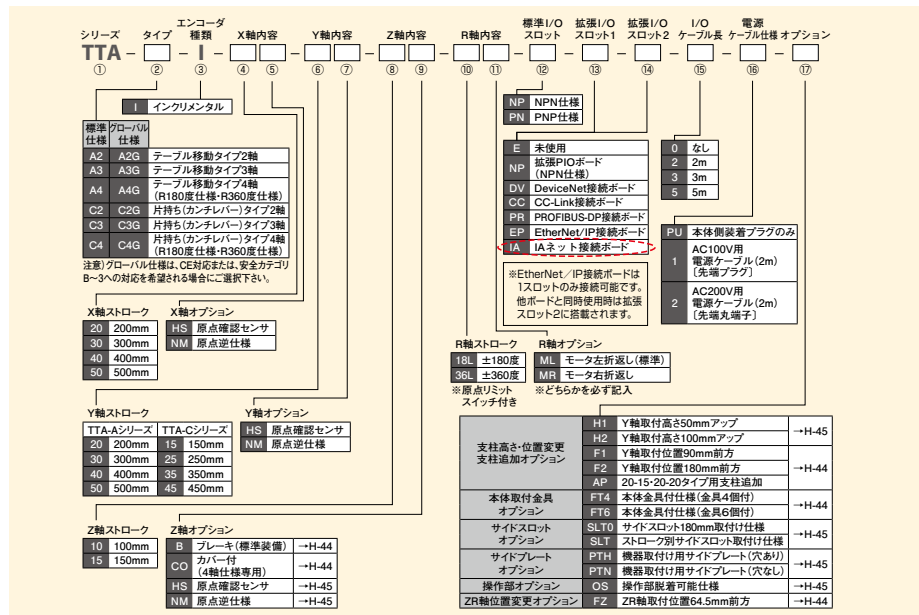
シリーズ タイプ エンコーダ種類 X軸内容 Y軸内容 Z軸内容 R軸内容 標準I/Oスロット 拡張I/Oスロット1 拡張I/Oスロット2 I/Oケーブル長 電源ケーブル仕様 オプション

TTA – ② – I – ④ ⑤ – ⑥ ⑦ – ⑧ ⑨ – ⑩ ⑪ – ⑫ – ⑬ – ⑭ – ⑮ – ⑯ – ⑰

①

| I | インクリメンタル |
|---|---|

| 標準仕様 | グローバル仕様 | |
|---|---|---|
| A2 | A2G | テーブル移動タイプ2軸 |
| A3 | A3G | テーブル移動タイプ3軸 |
| A4 | A4G | テーブル移動タイプ4軸(R180度仕様・R360度仕様) |
| C2 | C2G | 片持ち(カンチレバー)タイプ2軸 |
| C3 | C3G | 片持ち(カンチレバー)タイプ3軸 |
| C4 | C4G | 片持ち(カンチレバー)タイプ4軸(R180度仕様・R360度仕様) |

注意)グローバル仕様は、CE対応または、安全カテゴリB~3への対応を希望される場合にご選択下さい。

X軸ストローク

| 20 | 200mm |
|---|---|
| 30 | 300mm |
| 40 | 400mm |
| 50 | 500mm |

X軸オプション

| HS | 原点確認センサ |
|---|---|
| NM | 原点逆仕様 |

Y軸ストローク

| TTA-Aシリーズ | | TTA-Cシリーズ | |
|---|---|---|---|
| 20 | 200mm | 15 | 150mm |
| 30 | 300mm | 25 | 250mm |
| 40 | 400mm | 35 | 350mm |
| 50 | 500mm | 45 | 450mm |

Y軸オプション

| HS | 原点確認センサ |
|---|---|
| NM | 原点逆仕様 |

Z軸ストローク

| 10 | 100mm |
|---|---|
| 15 | 150mm |

Z軸オプション

| B | ブレーキ(標準装備) | →H-44 |
|---|---|---|
| CO | カバー付(4軸仕様専用) | →H-44 |
| HS | 原点確認センサ | →H-45 |
| NM | 原点逆仕様 | →H-45 |

| NP | NPN仕様 |
|---|---|
| PN | PNP仕様 |

| E | 未使用 |
|---|---|
| NP | 拡張PIOボード(NPN仕様) |
| DV | DeviceNet接続ボード |
| CC | CC-Link接続ボード |
| PR | PROFIBUS-DP接続ボード |
| EP | EtherNet/IP接続ボード |
| IA | IAネット接続ボード |

※EtherNet/IP接続ボードは1スロットのみ接続可能です。他ボードと同時使用時は拡張スロット2に搭載されます。

| 0 | なし |
|---|---|
| 2 | 2m |
| 3 | 3m |
| 5 | 5m |

| PU | 本体側装着プラグのみ |
|---|---|
| 1 | AC100V用 電源ケーブル(2m)〔先端プラグ〕 |
| 2 | AC200V用 電源ケーブル(2m)〔先端丸端子〕 |

R軸ストローク

| 18L | ±180度 |
|---|---|
| 36L | ±360度 |

※原点リミットスイッチ付き

R軸オプション

| ML | モータ左折返し(標準) |
|---|---|
| MR | モータ右折返し |

※どちらかを必ず記入

| 支柱高さ・位置変更 支柱追加オプション | H1 | Y軸取付高さ50mmアップ | →H-45 |
|---|---|---|---|
| | H2 | Y軸取付高さ100mmアップ | |
| | F1 | Y軸取付位置90mm前方 | →H-44 |
| | F2 | Y軸取付位置180mm前方 | |
| | AP | 20-15・20-20タイプ用支柱追加 | |
| 本体取付金具オプション | FT4 | 本体金具付仕様(金具4個付) | →H-44 |
| | FT6 | 本体金具付仕様(金具6個付) | |
| サイドスロットオプション | SLT0 | サイドスロット180mm取付け仕様 | →H-45 |
| | SLT | ストローク別サイドスロット取付け仕様 | |
| サイドプレートオプション | PTH | 機器取付け用サイドプレート(穴あり) | →H-45 |
| | PTN | 機器取付け用サイドプレート(穴なし) | |
| 操作部オプション | OS | 操作部脱着可能仕様 | →H-45 |
| ZR軸位置変更オプション | FZ | ZR軸取付位置64.5mm前方 | →H-44 |